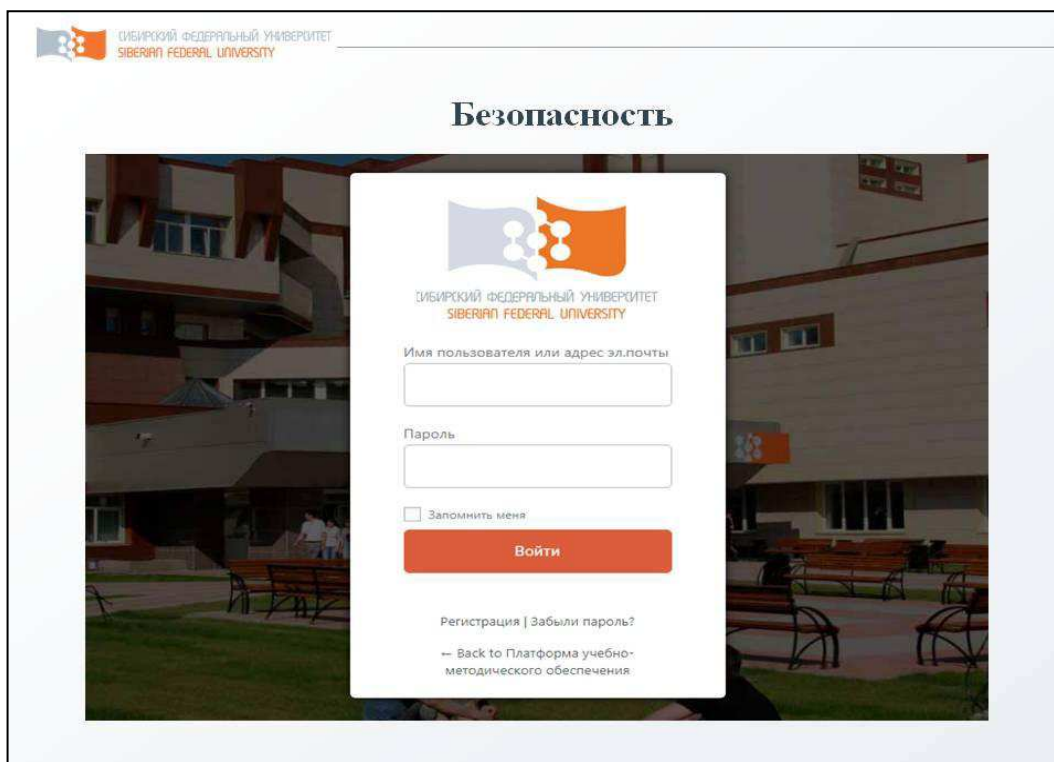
СИБИРСКИЙ ФЕДЕРАЛЬНЫЙ УНИВЕРСИТЕТ
SIBERIAN FEDERAL UNIVERSITY

Безопасность

СИБИРСКИЙ ФЕДЕРАЛЬНЫЙ УНИВЕРСИТЕТ
SIBERIAN FEDERAL UNIVERSITY

Имя пользователя или адрес эл.почты

Пароль

Запомнить меня

Войти

Регистрация | Забыли пароль?

← Back to Платформа учебно-методического обеспечения